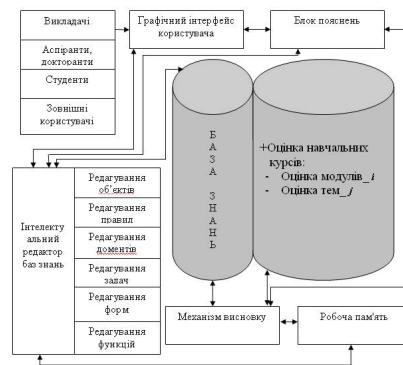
Викладачі

Аспіранти, докторанти

Студенти

Зовнішні користувачі

Графічний інтерфейс користувача

Блок пояснень

Б
А
З
А

З
Н
А
Н
Ь

+Оцінка навчальних курсів:
- Оцінка модулів_i
- Оцінка тем_j

Інтелектуальний редактор баз знань

Редагування об'єктів

Редагування правил

Редагування доменів

Редагування задач

Редагування форм

Редагування функцій

Механізм висновку

Робоча пам'ять